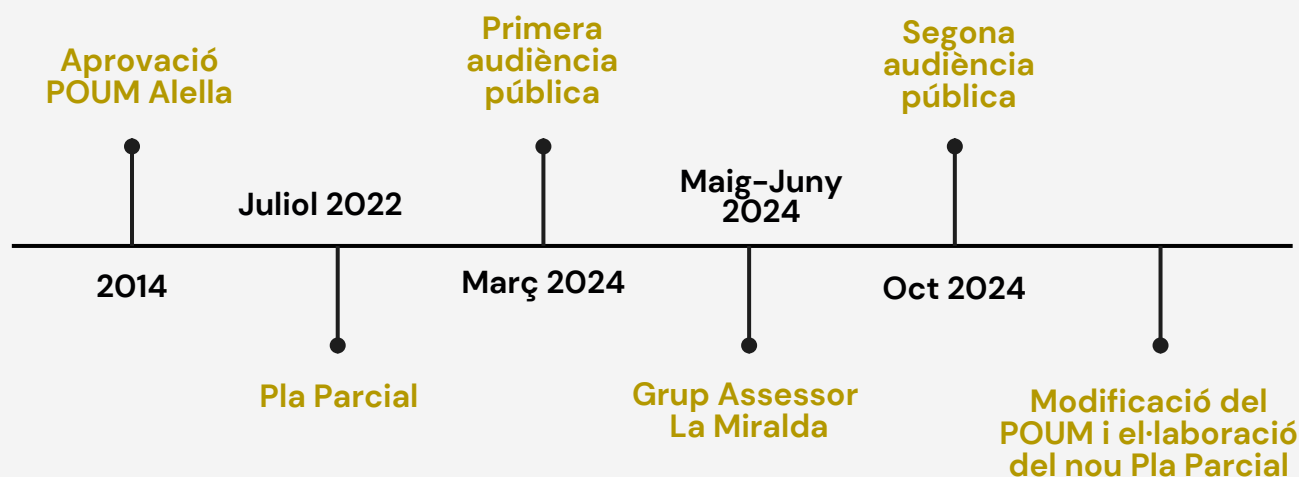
Aprovació POUM Alella

2014

Juliol 2022

Pla Parcial

Primera audiència pública

Març 2024

Maig-Juny 2024

Grup Assessor La Miralda

Segona audiència pública

Oct 2024

Modificació del POUM i el·laboració del nou Pla Parcial